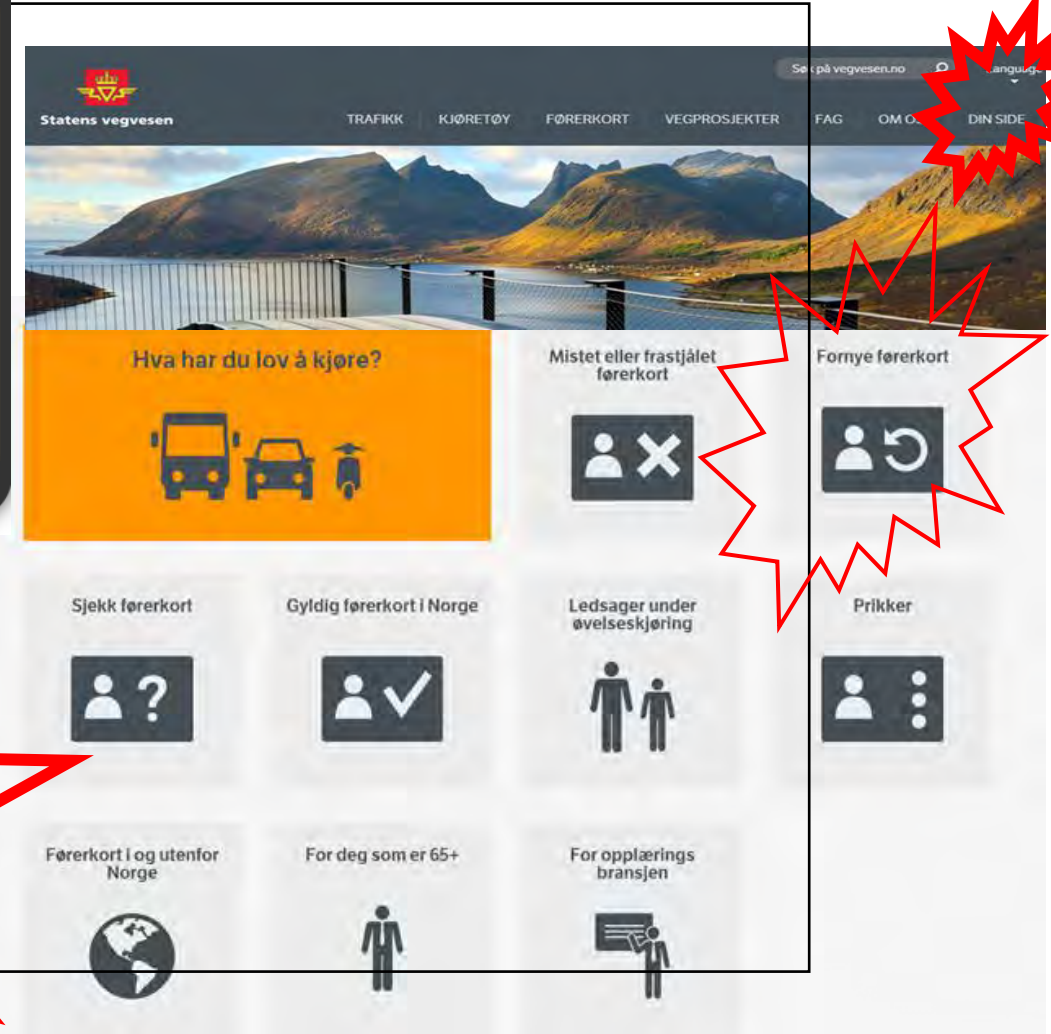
Statens vegvesen

Søk på vegvesen.no

Language

TRAFIKK KJØRETØY FØRERKORT VEGPROSJEKTER FAG OM OSS DIN SIDE

Hva har du lov å kjøre?

Mistet eller frastjålet førerkort

Fornye førerkort

Sjekk førerkort

Gyldig førerkort i Norge

Ledsager under øvelseskjøring

Prikker

Førerkort i og utenfor Norge

For deg som er 65+

For opplærings bransjen